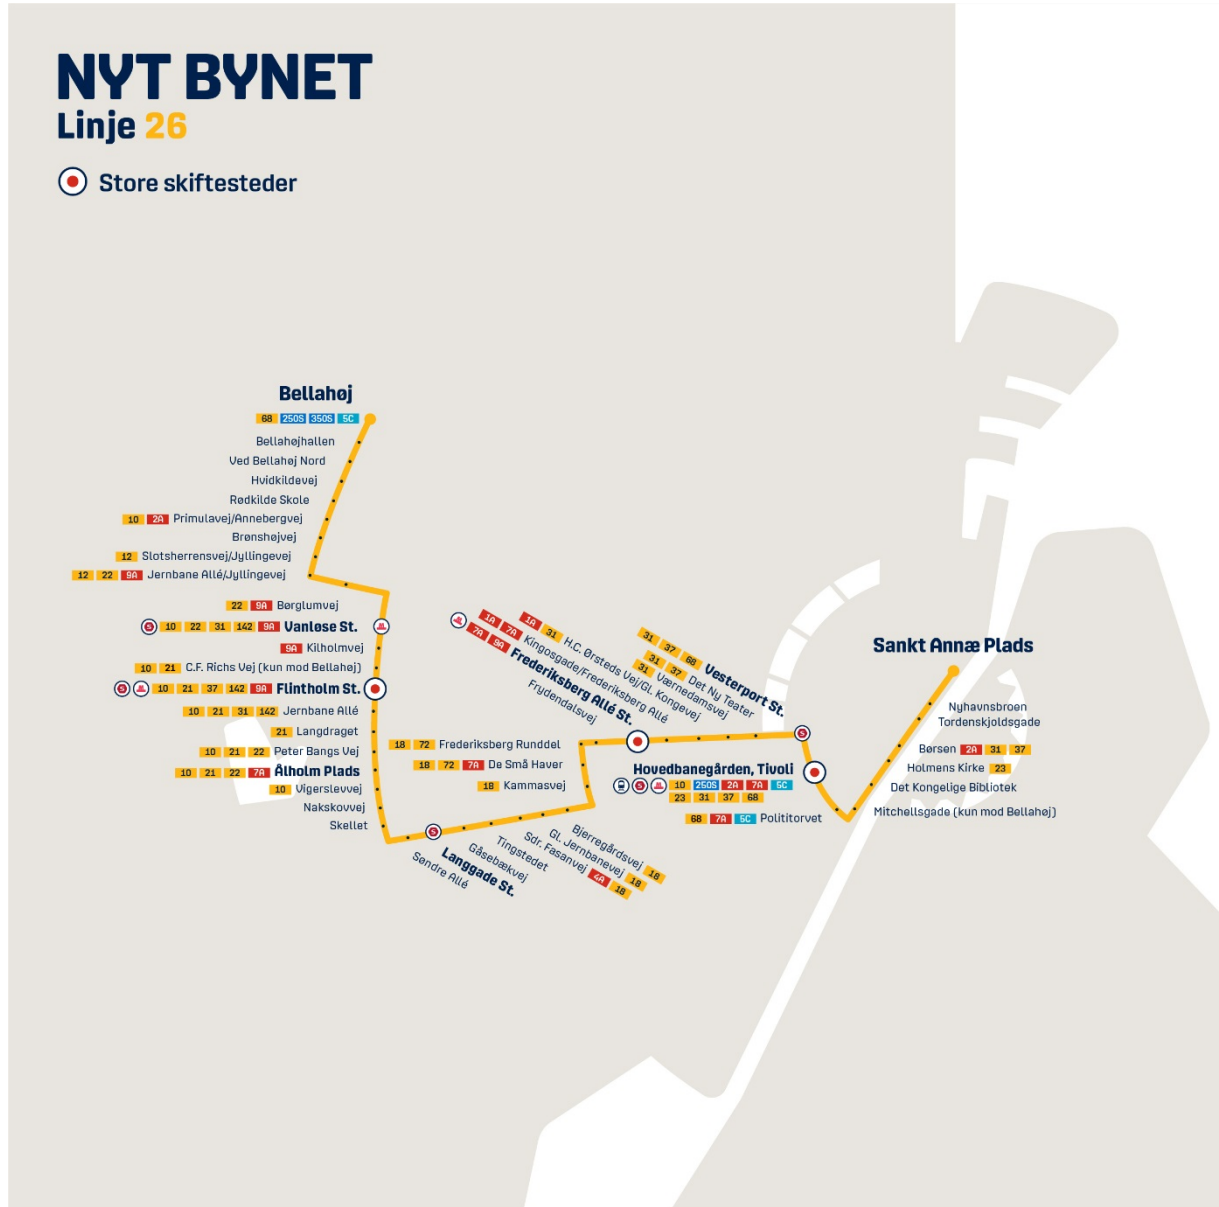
NYT BYNET
Linje 26

Store skiftesteder

Bellahøj
68 250S 350S 5C
Bellahøjhallen
Ved Bellahøj Nord
Hvidkildevej
Rødkilde Skole
10 2A Primulavej/Annebergvej
Brønshøjvej
12 Slotsherrensvej/Jyllingevej
12 22 9A Jernbane Allé/Jyllingevej
22 9A Børglumvej
10 22 31 142 9A Vanløse St.
9A Kilholmvej
10 21 C.F. Richs Vej (kun mod Bellahøj)
10 21 37 142 9A Flintholm St.
10 21 31 142 Jernbane Allé
21 Langdraget
10 21 22 Peter Bangs Vej
10 21 22 7A Ålholm Plads
10 Vigerslevvej
Nakskovvej
Skellet
Søndre Allé
Langgade St.
Gåsebækvej
Tingstedet
Sdr. Fasanvej 4A 18
Gl. Jernbanevej 18
Bjerregårdsvej 18
18 72 Frederiksberg Runddel
18 72 7A De Små Haver
18 Kammasvej
1A 7A 9A Frederiksberg Allé St.
1A 7A 9A Kingosgade/Frederiksberg Allé
1A 31 H.C. Ørsteds Vej/Gl. Kongevej
Frydendalsvej
31 Værnedamsvej
31 37 Det Ny Teater
31 37 68 Vesterport St.
Hovedbanegården, Tivoli
10 250S 2A 7A 5C
23 31 37 68
68 7A 5C Politorvet
Sankt Annæ Plads
Nyhavnsbroen
Tordenskjoldsgade
Børsen 2A 31 37
Holmens Kirke 23
Det Kongelige Bibliotek
Mitchellsgade (kun mod Bellahøj)